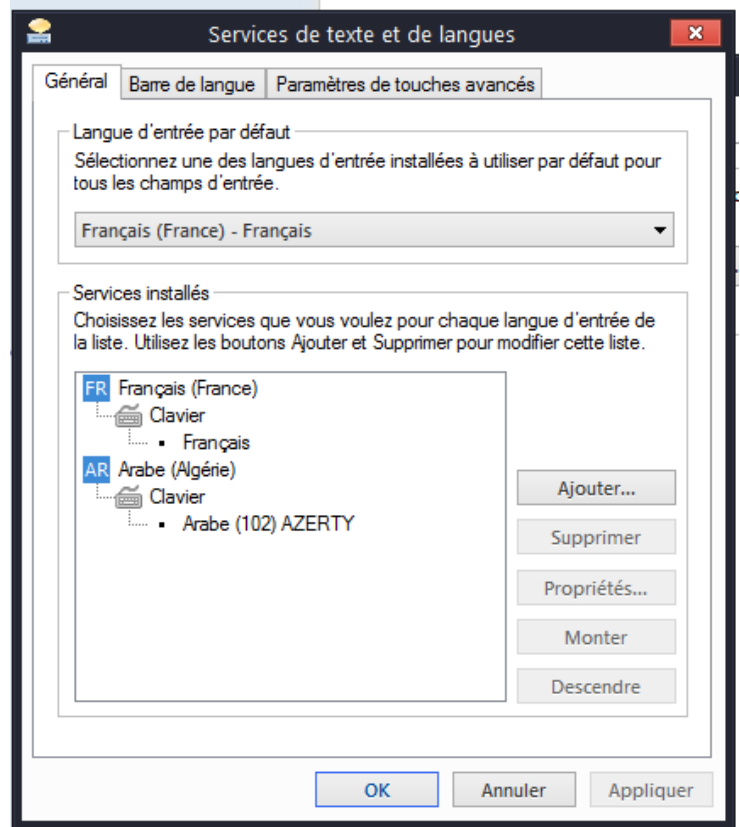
Services de texte et de langues

Général | Barre de langue | Paramètres de touches avancés

Langue d'entrée par défaut

Sélectionnez une des langues d'entrée installées à utiliser par défaut pour tous les champs d'entrée.

Français (France) - Français

Services installés

Choisissez les services que vous voulez pour chaque langue d'entrée de la liste. Utilisez les boutons Ajouter et Supprimer pour modifier cette liste.

FR Français (France)
Clavier
Français
AR Arabe (Algérie)
Clavier
Arabe (102) AZERTY

Ajouter...
Supprimer
Propriétés...
Monter
Descendre

OK
Annuler
Appliquer